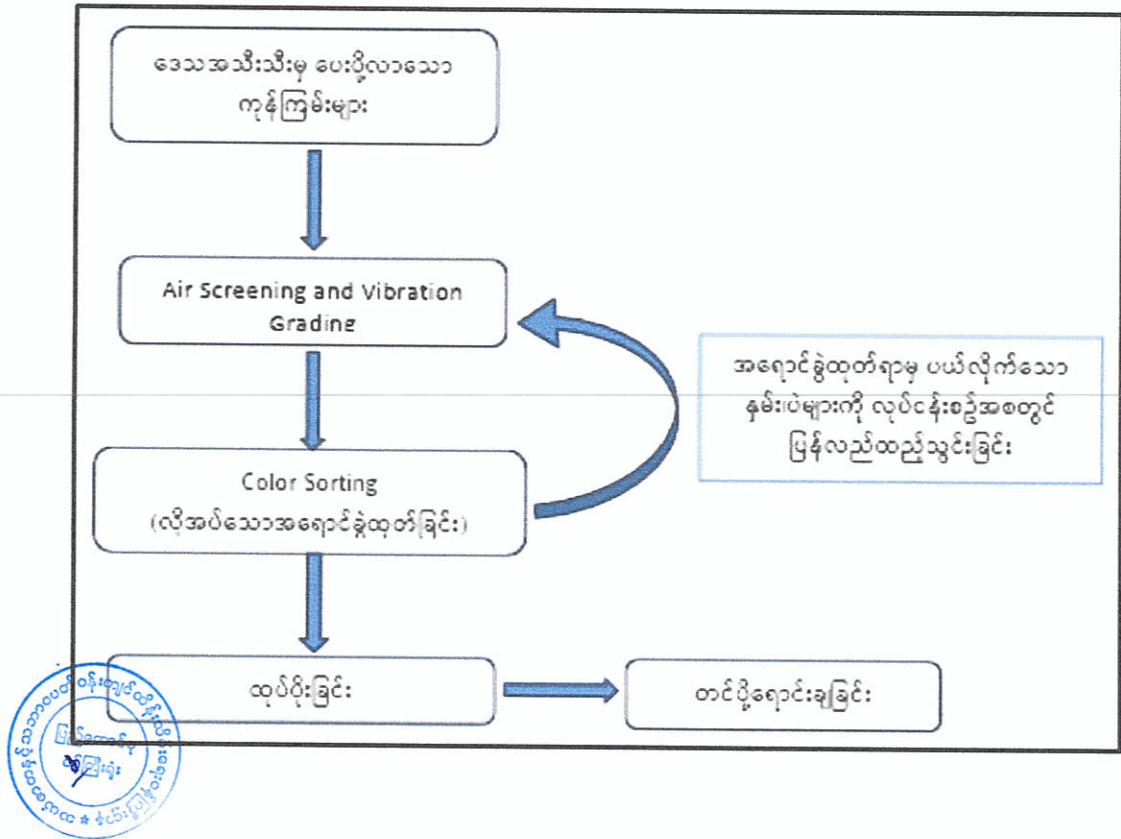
ဒေသအသီးသီးမှ ပေးပို့လာသော ကုန်ကြမ်းများ

Air Screening and Vibration Grading

အရောင်ခွဲထုတ်ရာမှ ပယ်လိုက်သော နမူနာများကို လုပ်ငန်းစဉ်အစတွင် ပြန်လည်ထည့်သွင်းခြင်း

Color Sorting
(လိုအပ်သောအရောင်ခွဲထုတ်ခြင်း)

ထုပ်ပိုးခြင်း

တင်ပို့ရောင်းချခြင်း

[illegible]